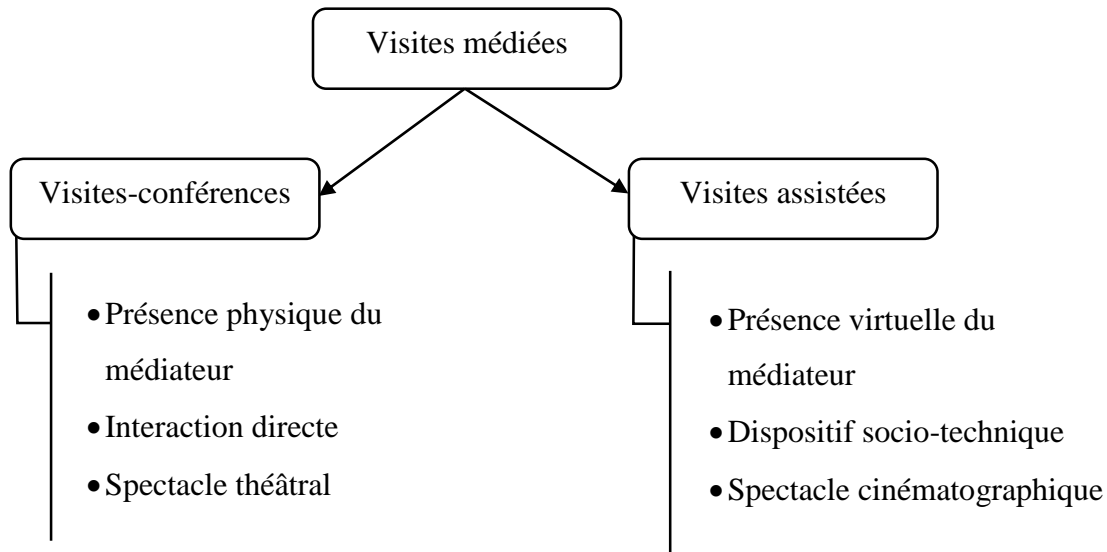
Visites médiées

Visites-conférences

- Présence physique du médiateur
- Interaction directe
- Spectacle théâtral

Visites assistées

- Présence virtuelle du médiateur
- Dispositif socio-technique
- Spectacle cinématographique